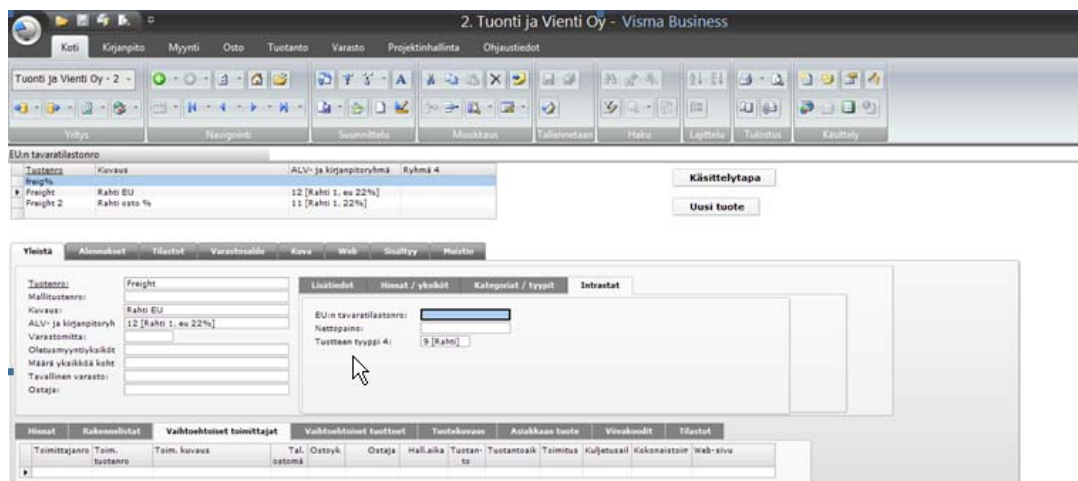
2. Tuonti ja Vienti Oy - Visma Business

Koti Kirjanpito Myynti Osto Tuotanto Varasto Projektinhallinta Ohjaustiedot

Tuonti ja Vienti Oy - 2

Yritys Navigointi Suunnittelu Muokkaus Tallennetaan Haku Lajittelu Tulostus Käsittely

EU:n tavaratilastonro

| Tuotenro | Kuvaus | ALV- ja kirjanpitoryhmä | Ryhmä 4 |
|---|---|---|---|
| freig% | | | |
| Freight | Rahti EU | 12 [Rahti 1. eu 22%] | |
| Freight 2 | Rahti osto % | 11 [Rahti 1. 22%] | |

Käsittelytapa

Uusi tuote

Yleistä Alennukset Tilastot Varastosaldo Kuva Web Sisältyy Muistio

Tuotenro: Freight
Mallituotenro:
Kuvaus: Rahti EU
ALV- ja kirjanpitoryh 12 [Rahti 1. eu 22%]
Varastomitta:
Oletusmyyntiyksikkö
Määrä yksikköä koht
Tavallinen varasto:
Ostaja:

Lisätiedot Hinnat / yksiköt Kategoriat / tyypit Intrastat

EU:n tavaratilastonro:
Nettopaino:
Tuotteen tyyppi 4: 9 [Rahti]

Hinnat Rakennelistat Vaihtoehtoiset toimittajat Vaihtoehtoiset tuotteet Tuotekuvaus Asiakkaan tuote Viivakoodit Tilastot

| Toimittajanro | Toim. tuotenro | Toim. kuvaus | Tal. ostomä | Ostoyk | Ostaja | Hall.aika | Tuotan-to | Tuotantoaik | Toimitus | Kuljetusail | Kokonaistoim | Web-sivu |
|---|---|---|---|---|---|---|---|---|---|---|---|---|
| | | | | | | | | | | | | |